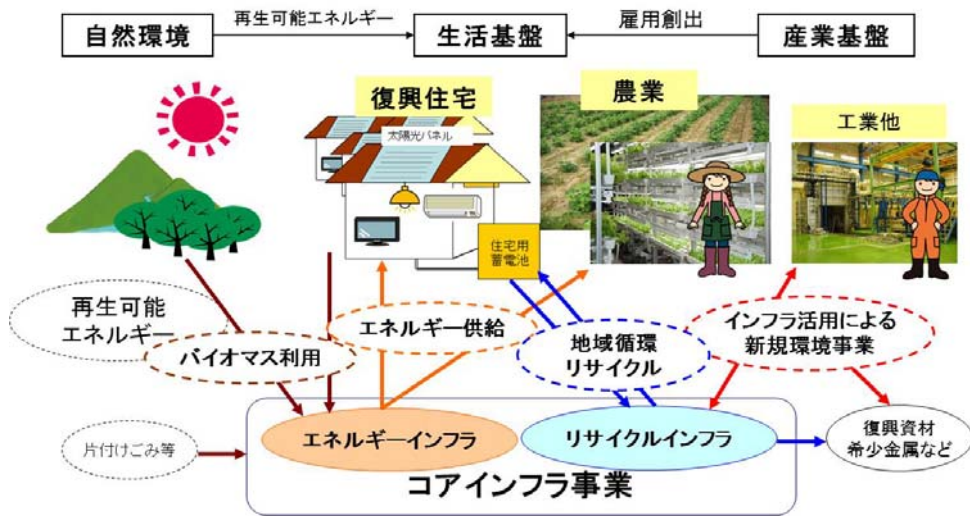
自然環境

再生可能エネルギー

生活基盤

雇用創出

産業基盤

復興住宅

太陽光パネル

住宅用蓄電池

農業

工業他

再生可能エネルギー

バイオマス利用

エネルギー供給

地域循環リサイクル

インフラ活用による新規環境事業

片付けごみ等

エネルギーインフラ

リサイクルインフラ

復興資材希少金属など

コアインフラ事業